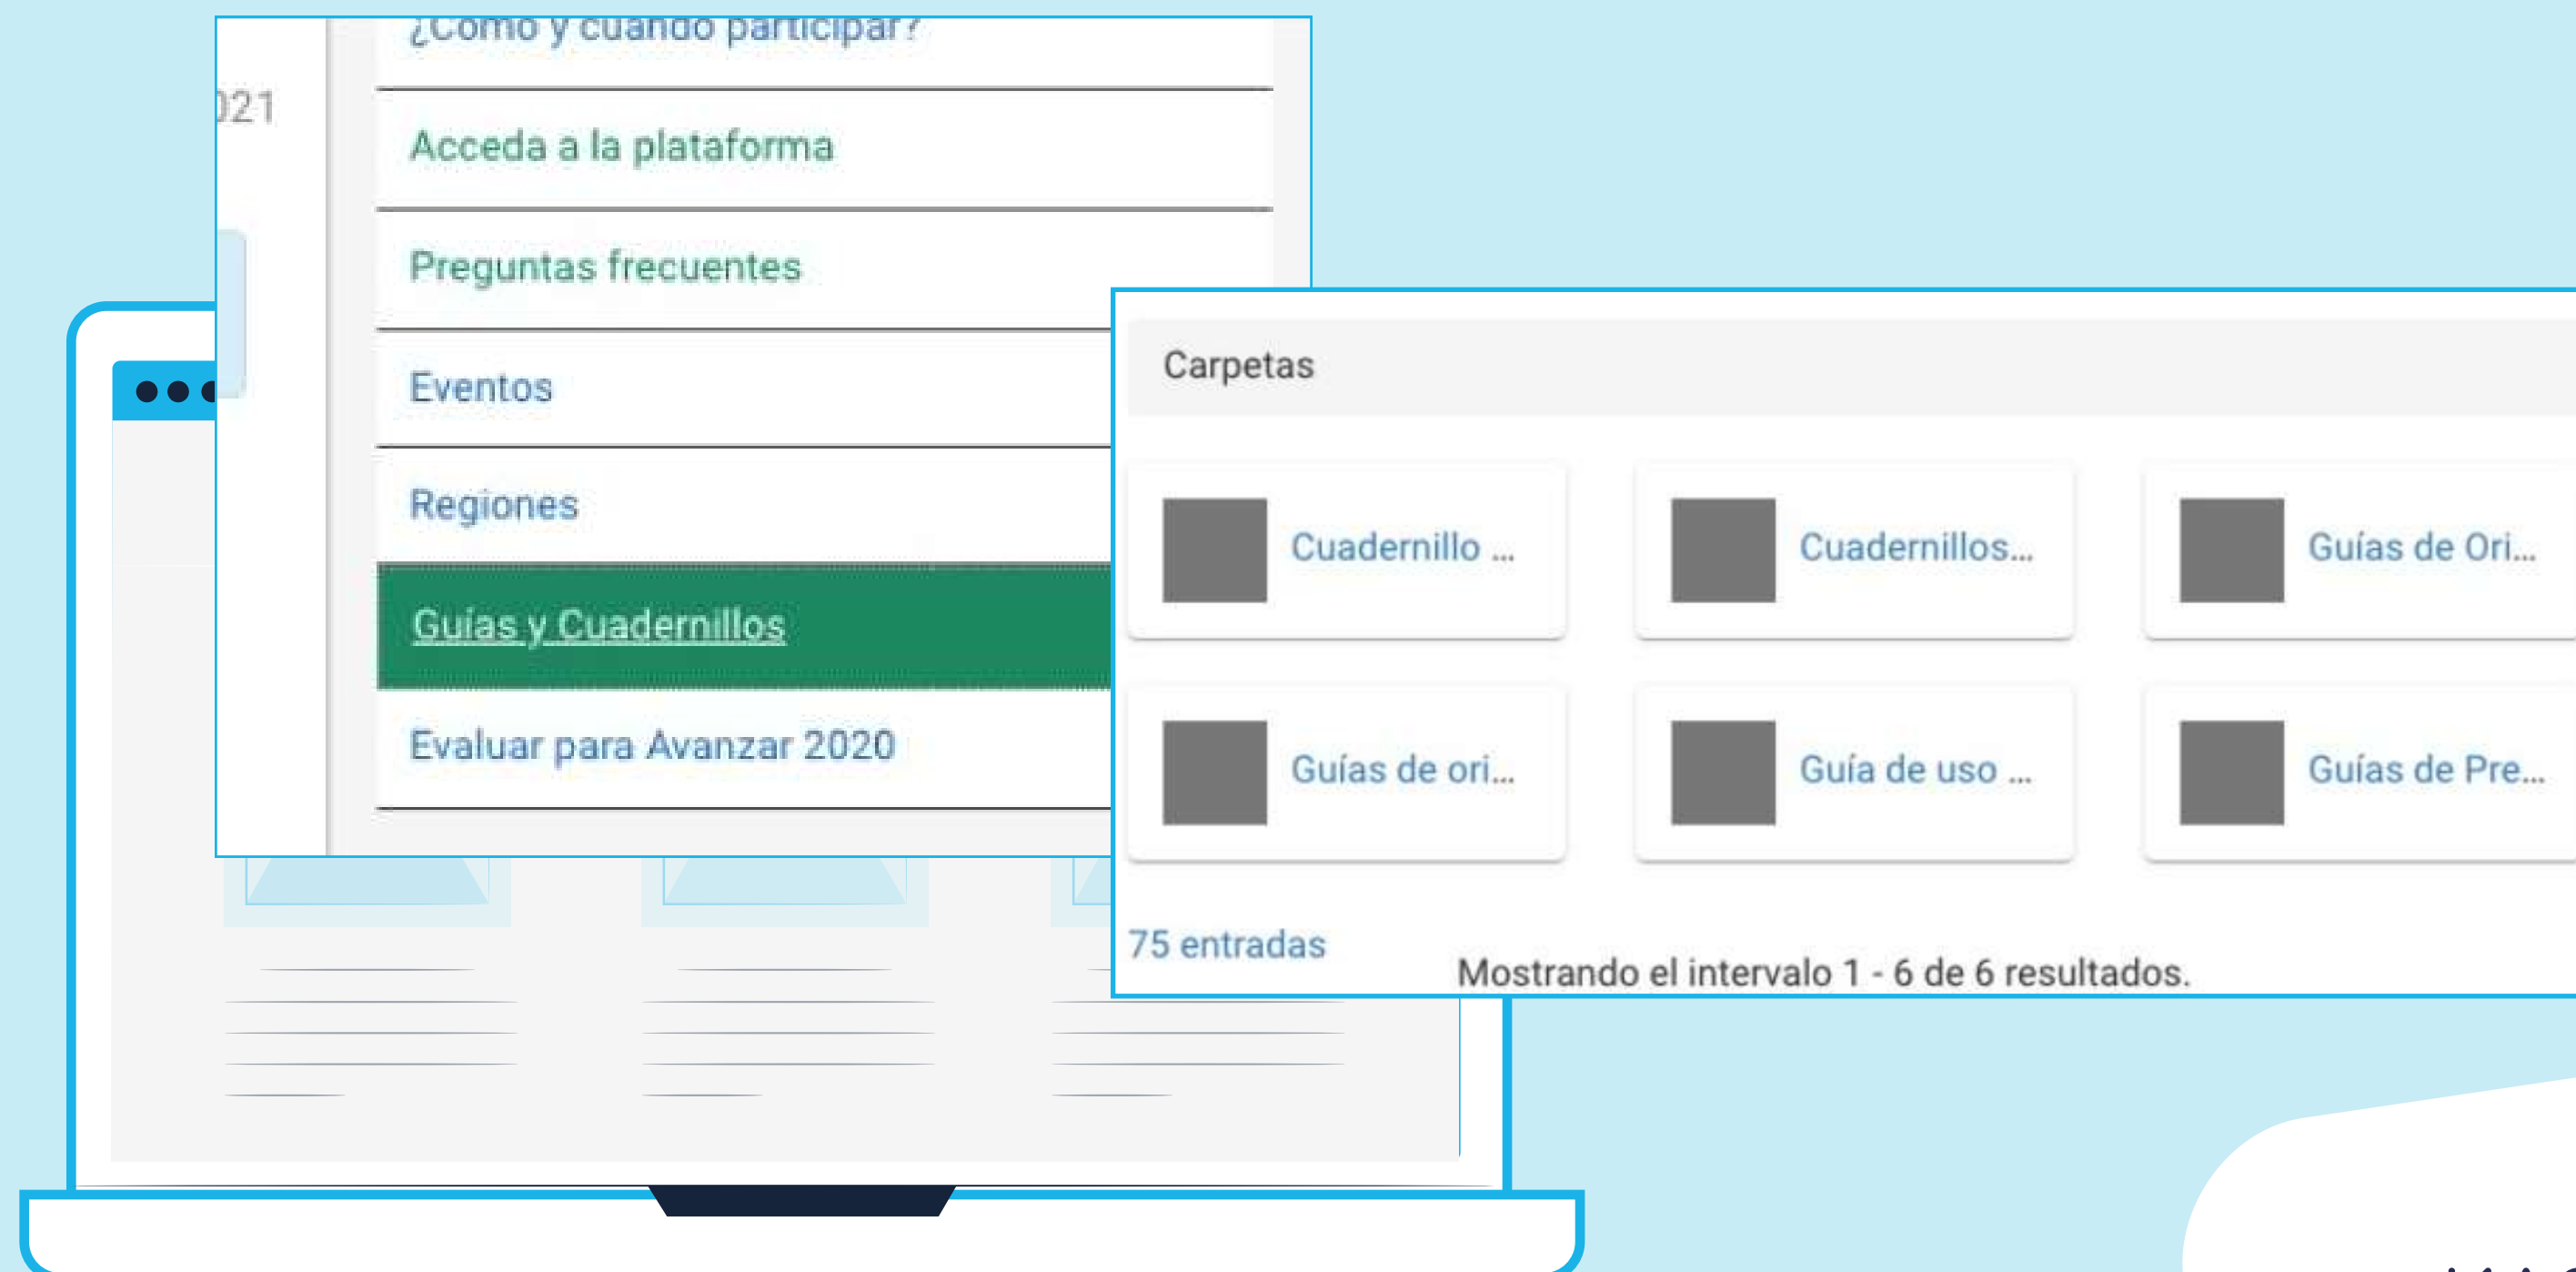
¿Cómo y cuándo participar?

021

Acceda a la plataforma

Preguntas frecuentes

Eventos

Regiones

Guías y Cuadernillos

Evaluar para Avanzar 2020

Carpetas

Cuadernillo ...

Cuadernillos...

Guías de Ori...

Guías de ori...

Guía de uso ...

Guías de Pre...

75 entradas

Mostrando el intervalo 1 - 6 de 6 resultados.